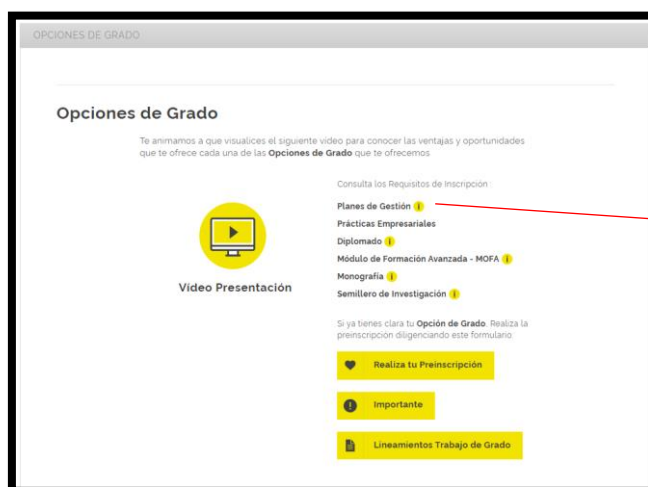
OPCIONES DE GRADO

Opciones de Grado

Te animamos a que visualices el siguiente video para conocer las ventajas y oportunidades que te ofrece cada una de las **Opciones de Grado** que te ofrecemos

Video Presentación

Consulta los Requisitos de Inscripción :

Planes de Gestión i
Prácticas Empresariales
Diplomado i
Módulo de Formación Avanzada - MOFA i
Monografía i
Semillero de Investigación i

Si ya tienes clara tu **Opción de Grado**. Realiza la preinscripción diligenciando este formulario:

Realiza tu Preinscripción

Importante

Lineamientos Trabajo de Grado